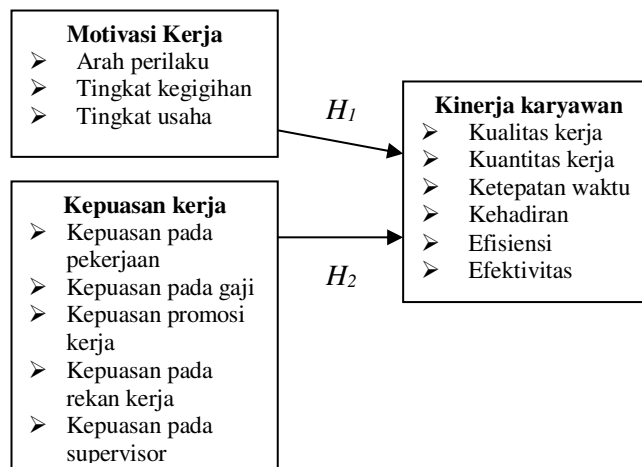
**Motivasi Kerja**
- Arah perilaku
- Tingkat kegigihan
- Tingkat usaha

$H_1$

**Kinerja karyawan**
- Kualitas kerja
- Kuantitas kerja
- Ketepatan waktu
- Kehadiran
- Efisiensi
- Efektivitas

**Kepuasan kerja**
- Kepuasan pada pekerjaan
- Kepuasan pada gaji
- Kepuasan promosi kerja
- Kepuasan pada rekan kerja
- Kepuasan pada supervisor

$H_2$